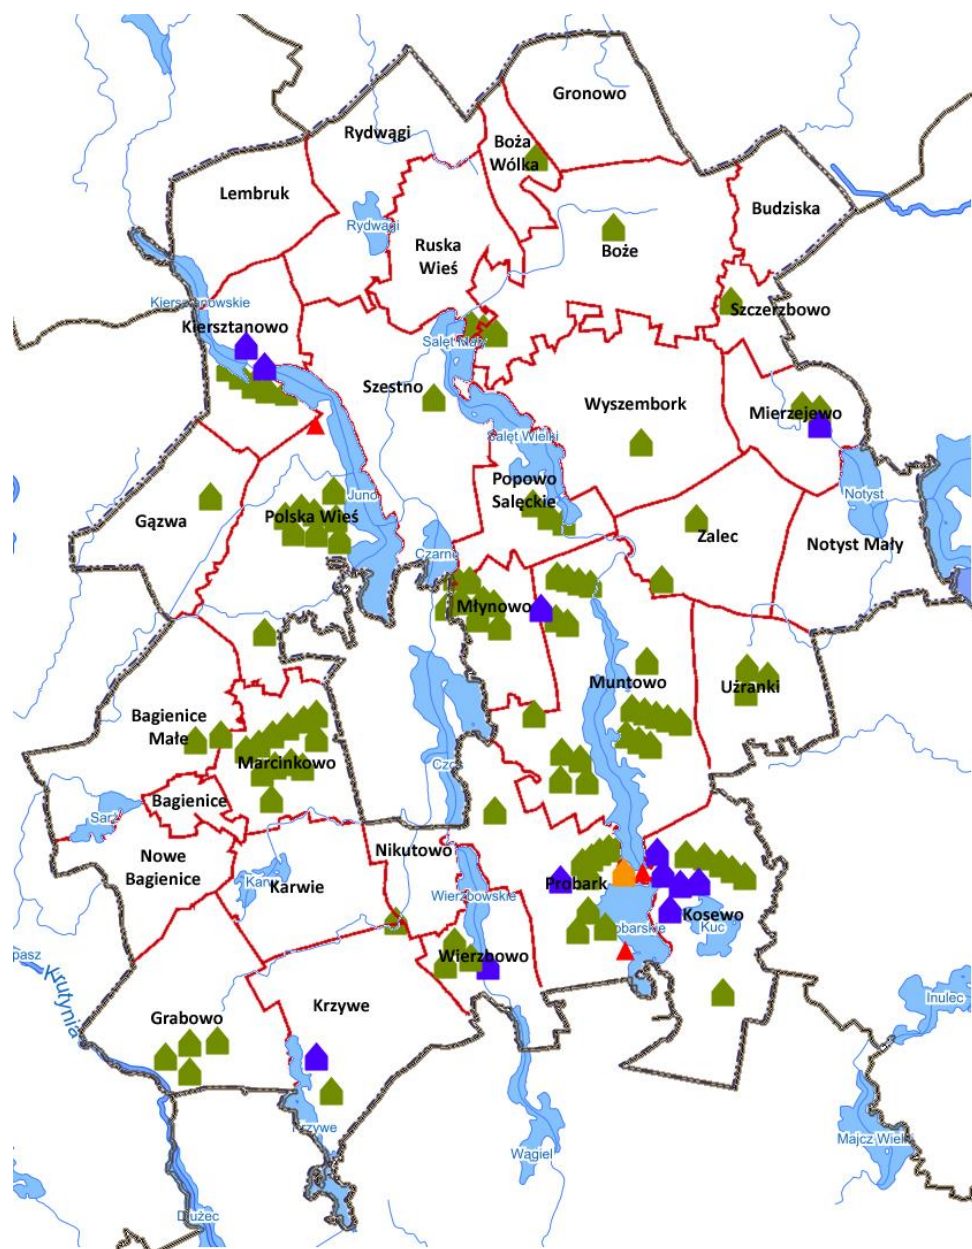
Gronowo
Rydwągi
Boża Wólka
Lembruk
Rydwągi
Ruska Wieś
Boże
Budziska
Kierszanowskie
Kiersztanowo
Szczerzbowo
Sałęt Mały
Szestno
Wyszembork
Mierzejewo
Sałęt Wielki
Gązwa
Polska Wieś
Juno
Popowo Salęckie
Zalec
Notyst
Notyst Mały
Czarne
Młynowo
Muntowo
Użranki
Bagienice Małe
Marcinkowo
Czos
Bagienice
Sar
Nowe Bagienice
Nikutowo
Karwie
Kar
Probark
Kosewo
Wierzbowskie
Probarskie
Kuc
Wierzbowo
pasz
Krutynia
Grabowo
Krzywe
Inulec
Krzywe
Majcz Wielki
Wągiel
Dłużec